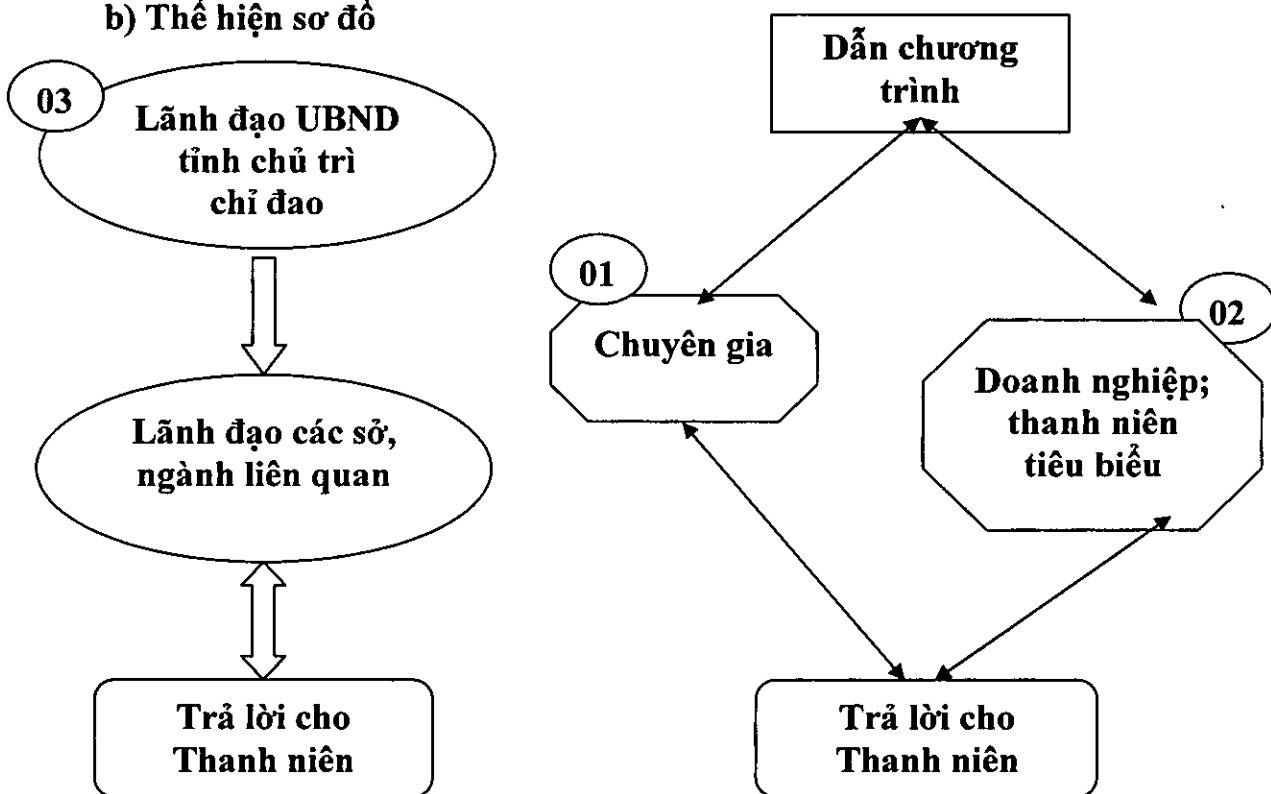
b) Thể hiện sơ đồ

03

Lãnh đạo UBND tỉnh chủ trì chỉ đao

Lãnh đạo các sở, ngành liên quan

Trả lời cho Thanh niên

Dẫn chương trình

01

Chuyên gia

02

Doanh nghiệp; thanh niên tiêu biểu

Trả lời cho Thanh niên